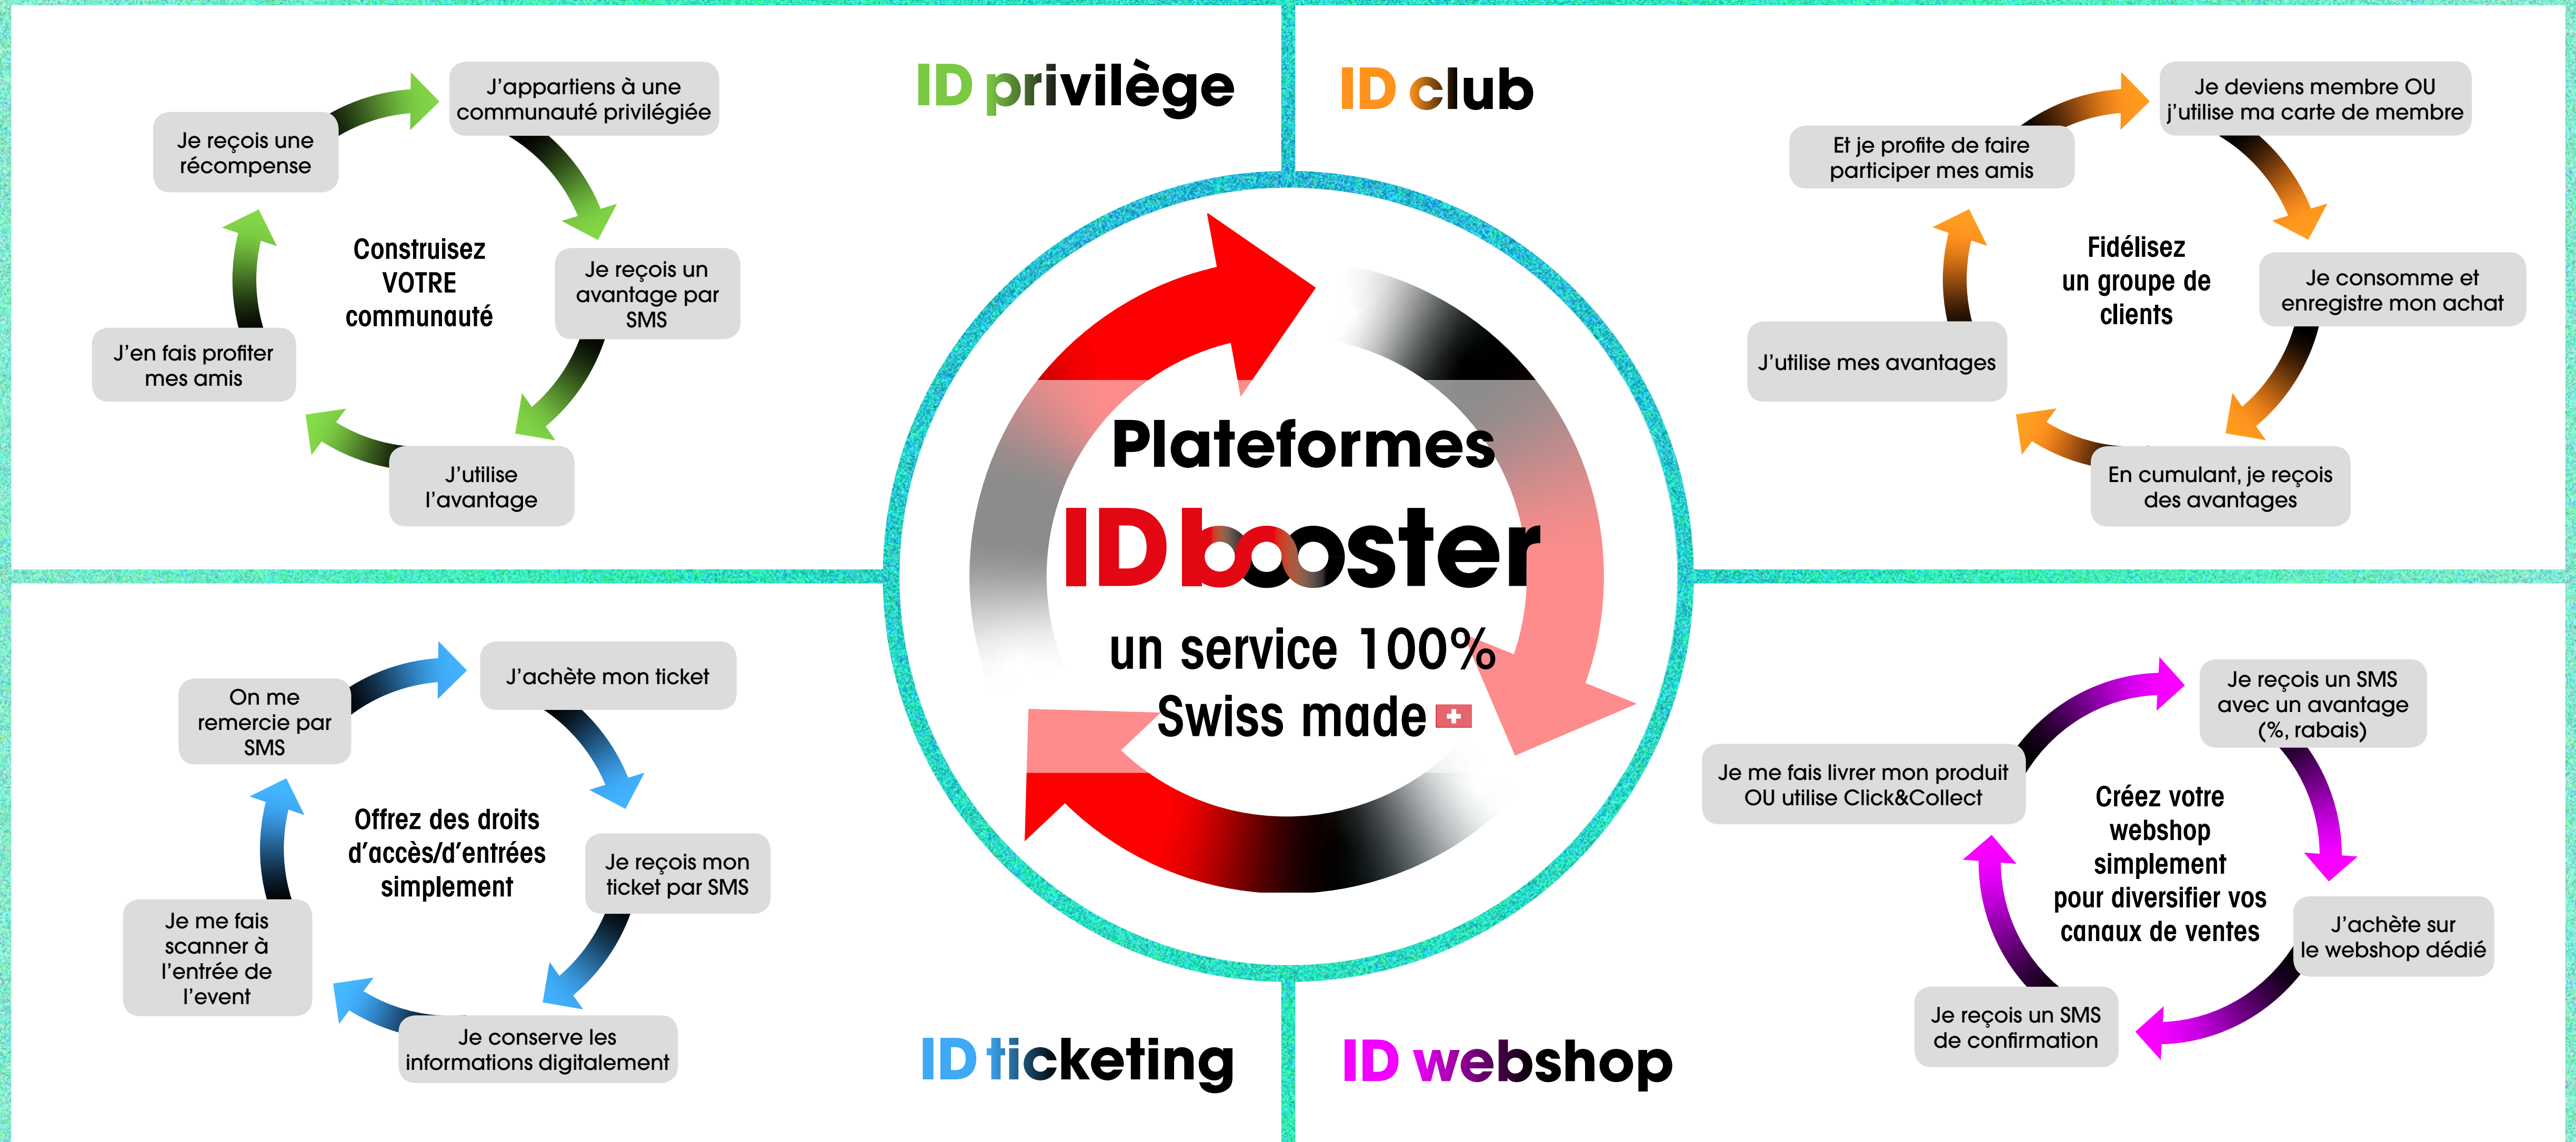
ID privilège

J'appartiens à une communauté privilégiée

Je reçois un avantage par SMS

J'utilise l'avantage

J'en fais profiter mes amis

Je reçois une récompense

Construisez VOTRE communauté

ID club

Je deviens membre OU j'utilise ma carte de membre

Je consomme et enregistre mon achat

En cumulant, je reçois des avantages

J'utilise mes avantages

Et je profite de faire participer mes amis

Fidélisez un groupe de clients

Plateformes
ID booster
un service 100% Swiss made

ID ticketing

J'achète mon ticket

Je reçois mon ticket par SMS

Je conserve les informations digitalement

Je me fais scanner à l'entrée de l'event

On me remercie par SMS

Offrez des droits d'accès/d'entrées simplement

ID webshop

Je reçois un SMS avec un avantage (%, rabais)

J'achète sur le webshop dédié

Je reçois un SMS de confirmation

Je me fais livrer mon produit OU utilise Click&Collect

Créez votre webshop simplement pour diversifier vos canaux de ventes